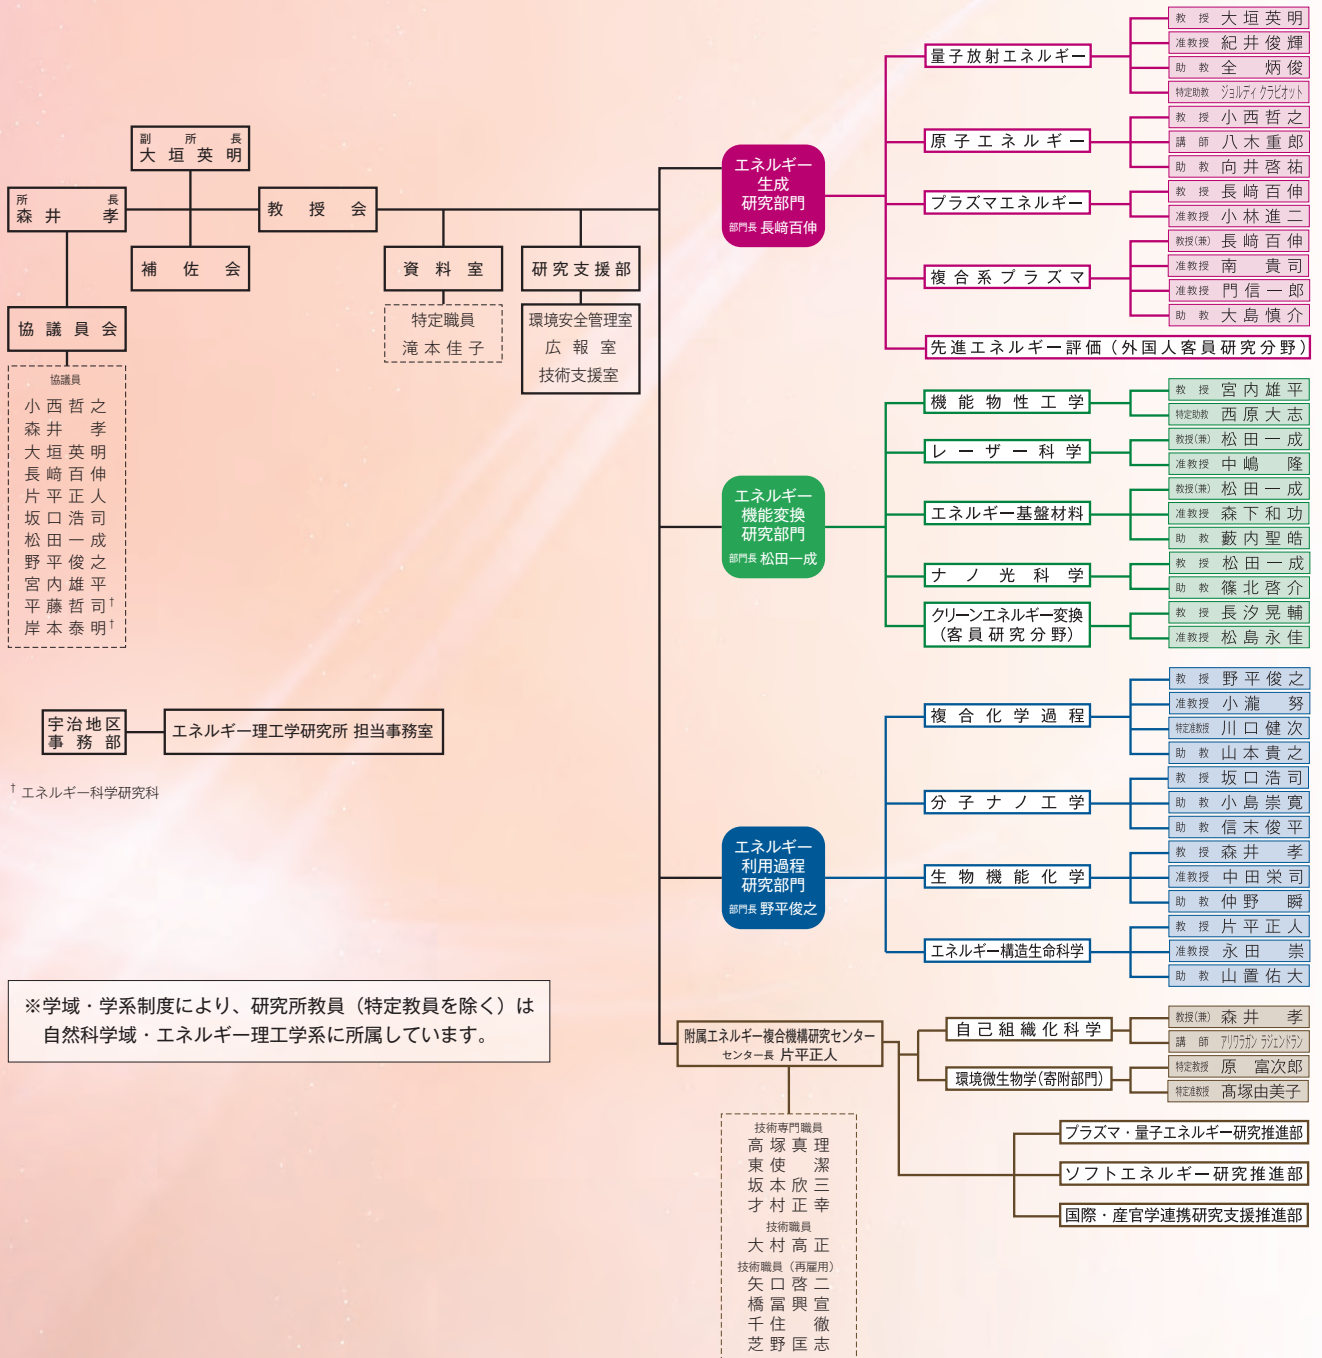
副所長
大垣英明

所長
森井孝

補佐会

教授会

協議員会

協議員
小西哲之
森井孝
大垣英明
長崎百伸
片平正人
坂口浩司
松田一成
野平俊之
宮内雄平
平藤哲司†
岸本泰明†

資料室

特定職員
滝本佳子

研究支援部

環境安全管理室
広報室
技術支援室

宇治地区事務部

エネルギー理工学研究所 担当事務室

† エネルギー科学研究科

※学域・学系制度により、研究所教員（特定教員を除く）は自然科学域・エネルギー理工学系に所属しています。

エネルギー生成研究部門
部門長 長崎百伸

量子放射エネルギー
教授 大垣英明
准教授 紀井俊輝
助教 全炳俊
特定助教 ジョルディ クラビオット

原子エネルギー
教授 小西哲之
講師 八木重郎
助教 向井啓祐

プラズマエネルギー
教授 長崎百伸
准教授 小林進二

複合系プラズマ
教授(兼) 長崎百伸
准教授 南貴司
准教授 門信一郎
助教 大島慎介

先進エネルギー評価（外国人客員研究分野）

エネルギー機能変換研究部門
部門長 松田一成

機能物性工学
教授 宮内雄平
特定助教 西原大志

レーザー科学
教授(兼) 松田一成
准教授 中嶋隆

エネルギー基盤材料
教授(兼) 松田一成
准教授 森下和功
助教 藪内聖皓

ナノ光科学
教授 松田一成
助教 篠北啓介

クリーンエネルギー変換（客員研究分野）
教授 長汐晃輔
准教授 松島永佳

エネルギー利用過程研究部門
部門長 野平俊之

複合化学過程
教授 野平俊之
准教授 小瀧努
特定准教授 川口健次
助教 山本貴之

分子ナノ工学
教授 坂口浩司
助教 小島崇寛
助教 信末俊平

生物機能化学
教授 森井孝
准教授 中田栄司
助教 仲野瞬

エネルギー構造生命科学
教授 片平正人
准教授 永田崇
助教 山置佑大

附属エネルギー複合機構研究センター
センター長 片平正人

自己組織化科学
教授(兼) 森井孝
講師 アリワガン ラジェンドラン

環境微生物学(寄附部門)
特定教授 原富次郎
特定准教授 髙塚由美子

プラズマ・量子エネルギー研究推進部
ソフトエネルギー研究推進部
国際・産官学連携研究支援推進部

技術専門職員
高塚真理
東使潔
坂本欣三
才村正幸
技術職員
大村高正
技術職員（再雇用）
矢口啓二
橋冨興宣
千住徹
芝野匡志